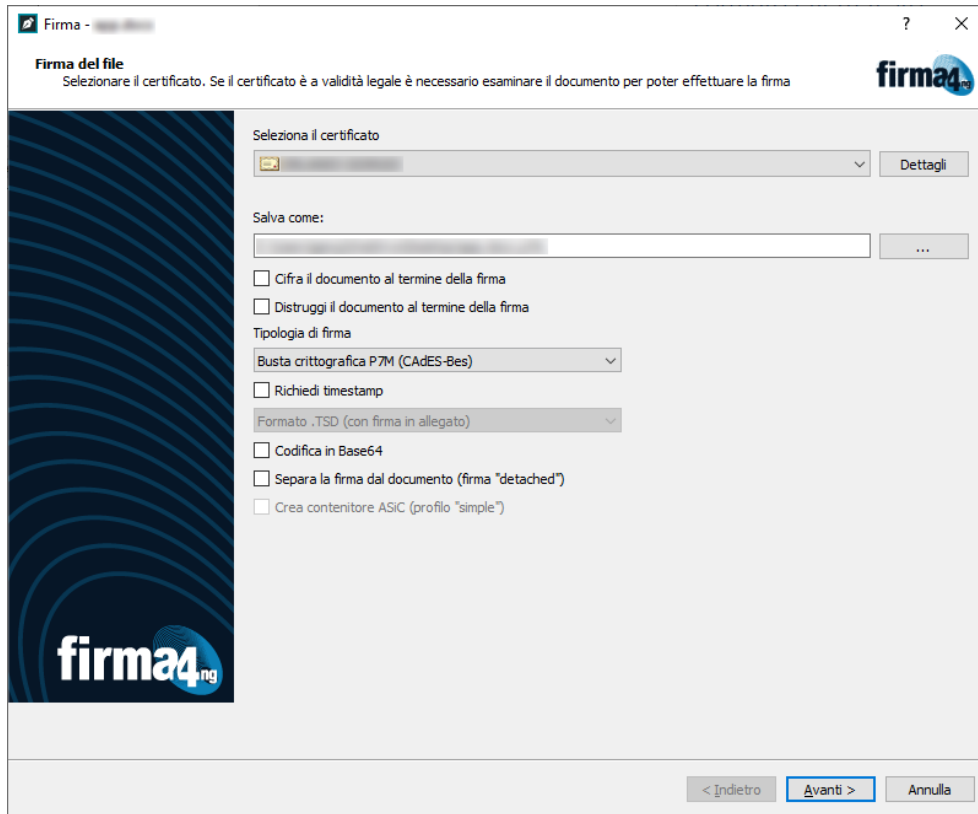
Firma - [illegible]

?

Firma del file
Selezionare il certificato. Se il certificato è a validità legale è necessario esaminare il documento per poter effettuare la firma

firma4ng

Seleziona il certificato
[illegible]
Dettagli

Salva come:
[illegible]
...

Cifra il documento al termine della firma
Distruggi il documento al termine della firma
Tipologia di firma
Busta crittografica P7M (CAdES-Bes)
Richiedi timestamp
Formato .TSD (con firma in allegato)
Codifica in Base64
Separa la firma dal documento (firma "detached")
Crea contenitore ASiC (profilo "simple")

firma4ng

< Indietro
Avanti >
Annulla